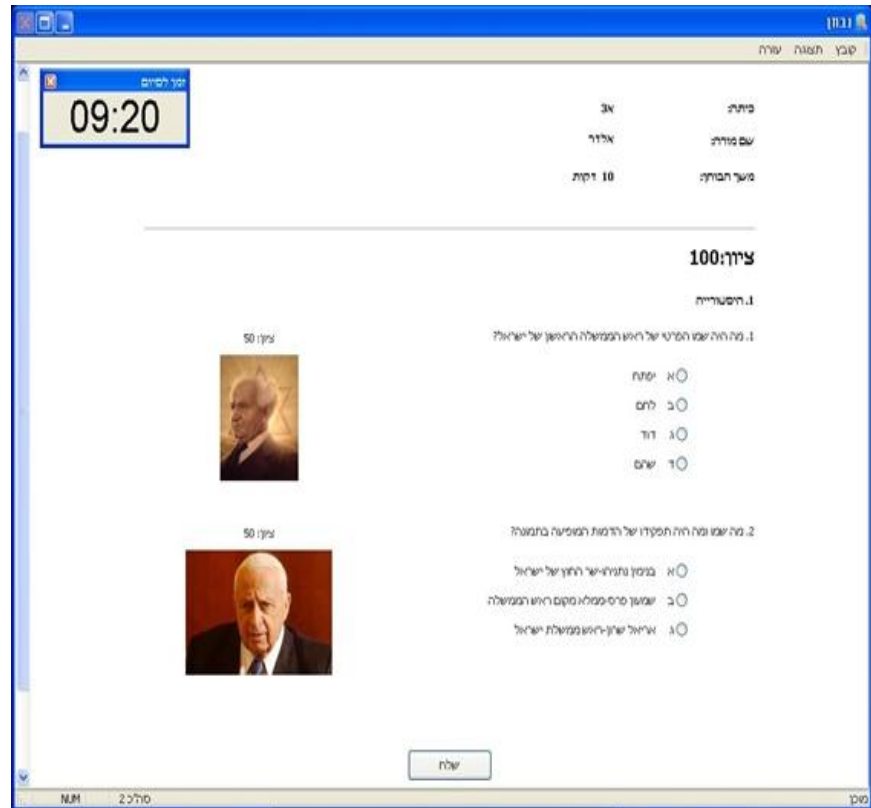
נבון

קובץ תצוגה עזרה

זמן לסיום
09:20

כיתה: 3א
שם מורה: אלדר
משך הבוחן: 10 דקות

ציון:100

1. היסטוריה

1. מה היה שמו הפרטי של ראש הממשלה הראשון של ישראל?
ציון: 50
א יפתח
ב לחם
ג דוד
ד שרם

2. מה שמו ומה היה תפקידו של הדמות המופיעה בתמונה?
ציון: 50
א בנימין נתניהו-שר החוץ של ישראל
ב שמעון פרס-ממלא מקום ראש הממשלה
ג אריאל שרון-ראש ממשלת ישראל

שלח

NUM 2 סה"כ מוכן